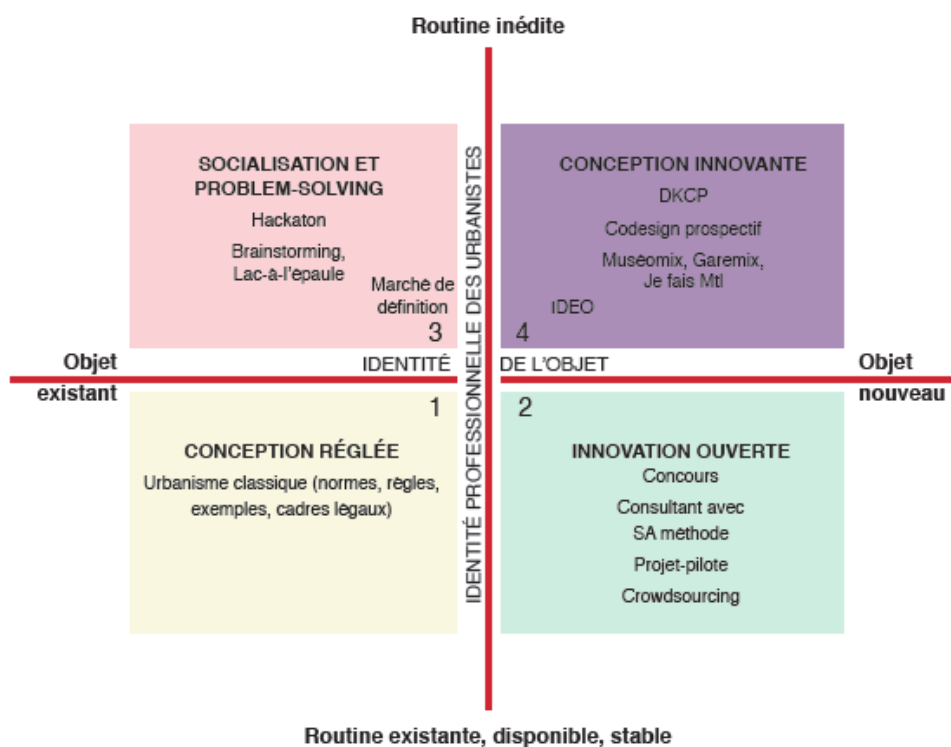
Routine inédite

SOCIALISATION ET PROBLEM-SOLVING

Hackaton

Brainstorming, Lac-à-l'épaule

Marché de définition

3

CONCEPTION INNOVANTE

DKCP

Codesign prospectif

Muséomix, Garemix, Je fais Mtl

IDEO

4

IDENTITÉ PROFESSIONNELLE DES URBANISTES

Objet existant

IDENTITÉ

DE L'OBJET

Objet nouveau

1

CONCEPTION RÉGLÉE

Urbanisme classique (normes, règles, exemples, cadres légaux)

2

INNOVATION OUVERTE

Concours

Consultant avec SA méthode

Projet-pilote

Crowdsourcing

Routine existante, disponible, stable